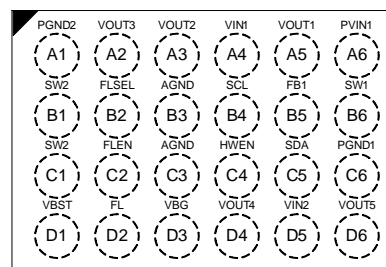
| PGND2 | VOUT3 | VOUT2 | VIN1 | VOUT1 | PVIN1 |
|---|---|---|---|---|---|
| A1 | A2 | A3 | A4 | A5 | A6 |
| SW2 | FLSEL | AGND | SCL | FB1 | SW1 |
| B1 | B2 | B3 | B4 | B5 | B6 |
| SW2 | FLEN | AGND | HWEN | SDA | PGND1 |
| C1 | C2 | C3 | C4 | C5 | C6 |
| VBST | FL | VBG | VOUT4 | VIN2 | VOUT5 |
| D1 | D2 | D3 | D4 | D5 | D6 |